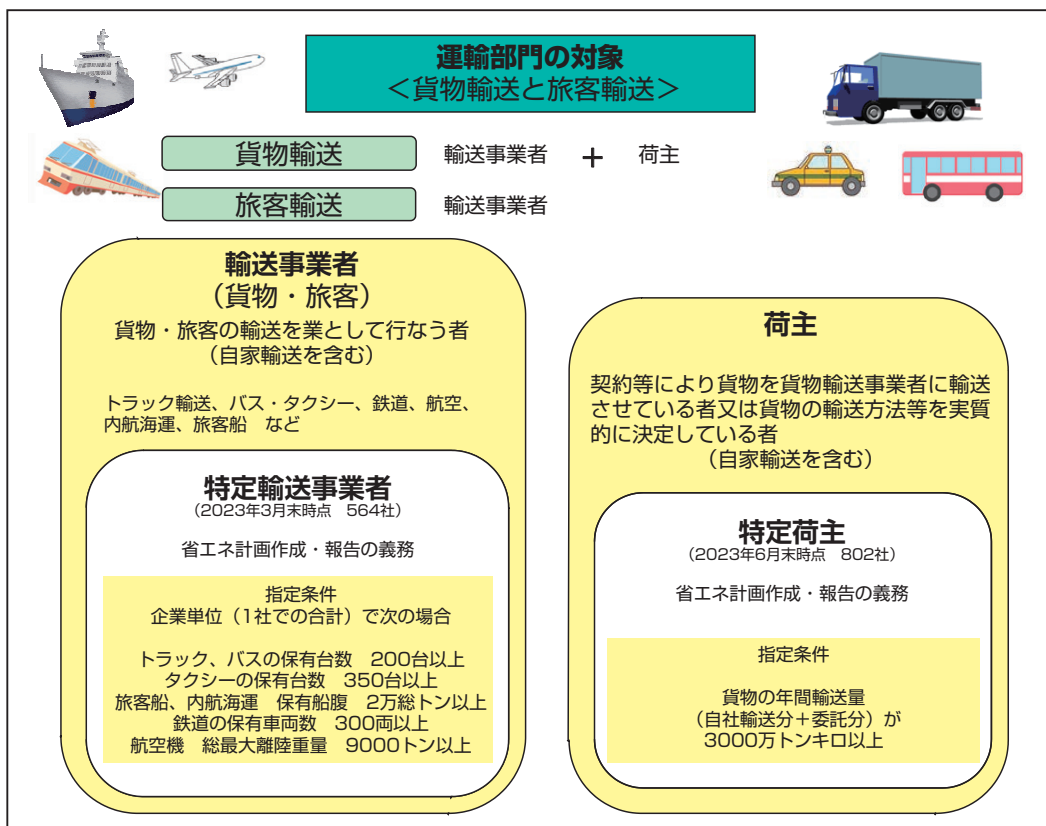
運輸部門の対象
＜貨物輸送と旅客輸送＞

貨物輸送　輸送事業者　＋　荷主

旅客輸送　輸送事業者

輸送事業者
（貨物・旅客）
貨物・旅客の輸送を業として行なう者
（自家輸送を含む）

トラック輸送、バス・タクシー、鉄道、航空、内航海運、旅客船　など

特定輸送事業者
（2023年3月末時点　564社）

省エネ計画作成・報告の義務

指定条件
企業単位（1社での合計）で次の場合

トラック、バスの保有台数　200台以上
タクシーの保有台数　350台以上
旅客船、内航海運　保有船腹　2万総トン以上
鉄道の保有車両数　300両以上
航空機　総最大離陸重量　9000トン以上

荷主

契約等により貨物を貨物輸送事業者に輸送させている者又は貨物の輸送方法等を実質的に決定している者
（自家輸送を含む）

特定荷主
（2023年6月末時点　802社）

省エネ計画作成・報告の義務

指定条件

貨物の年間輸送量
（自社輸送分＋委託分）が
3000万トンキロ以上